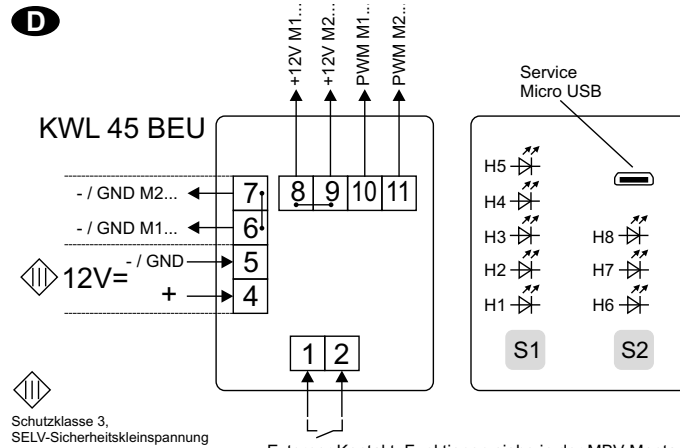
D

+12V M1...
+12V M2...
PWM M1...
PWM M2...

Service
Micro USB

KWL 45 BEU

- / GND M2...
- / GND M1...
- / GND
12V=
+

7
6
5
4
8
9
10
11
1
2

H5
H4
H3
H2
H1
H8
H7
H6
S1
S2

Schutzklasse 3,
SELV-Sicherheitskleinspannung

Externer Kontakt: Funktion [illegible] MBV Master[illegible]